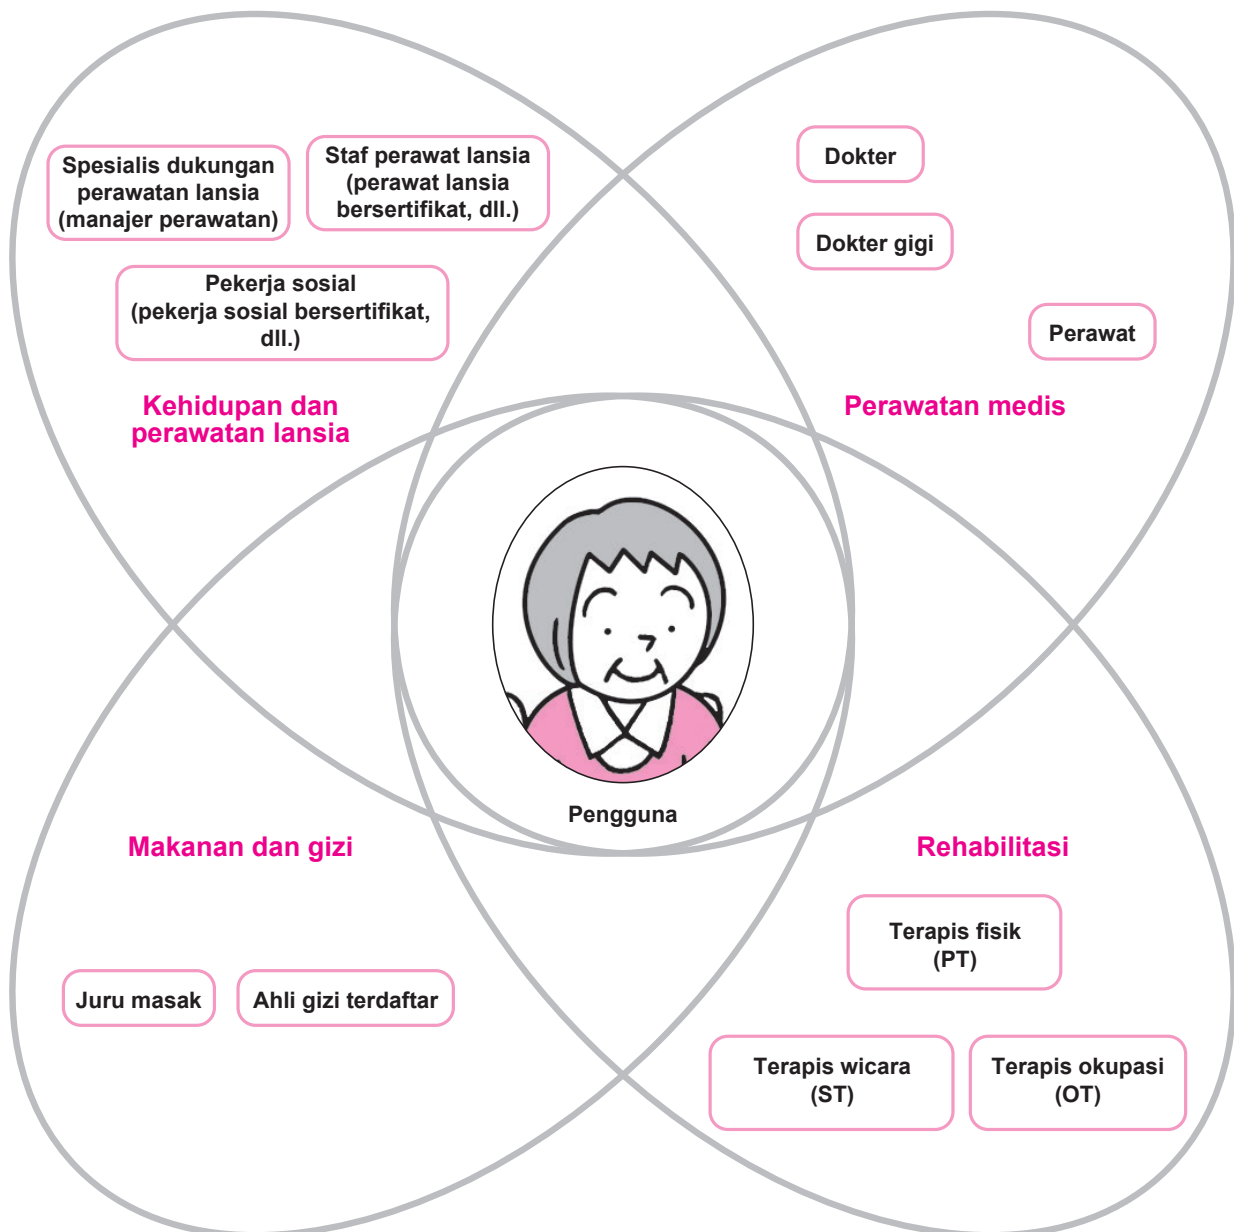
Spesialis dukungan perawatan lansia (manajer perawatan)

Staf perawat lansia (perawat lansia bersertifikat, dll.)

Pekerja sosial (pekerja sosial bersertifikat, dll.)

Kehidupan dan perawatan lansia

Dokter

Dokter gigi

Perawat

Perawatan medis

Pengguna

Makanan dan gizi

Juru masak

Ahli gizi terdaftar

Rehabilitasi

Terapis fisik (PT)

Terapis wicara (ST)

Terapis okupasi (OT)